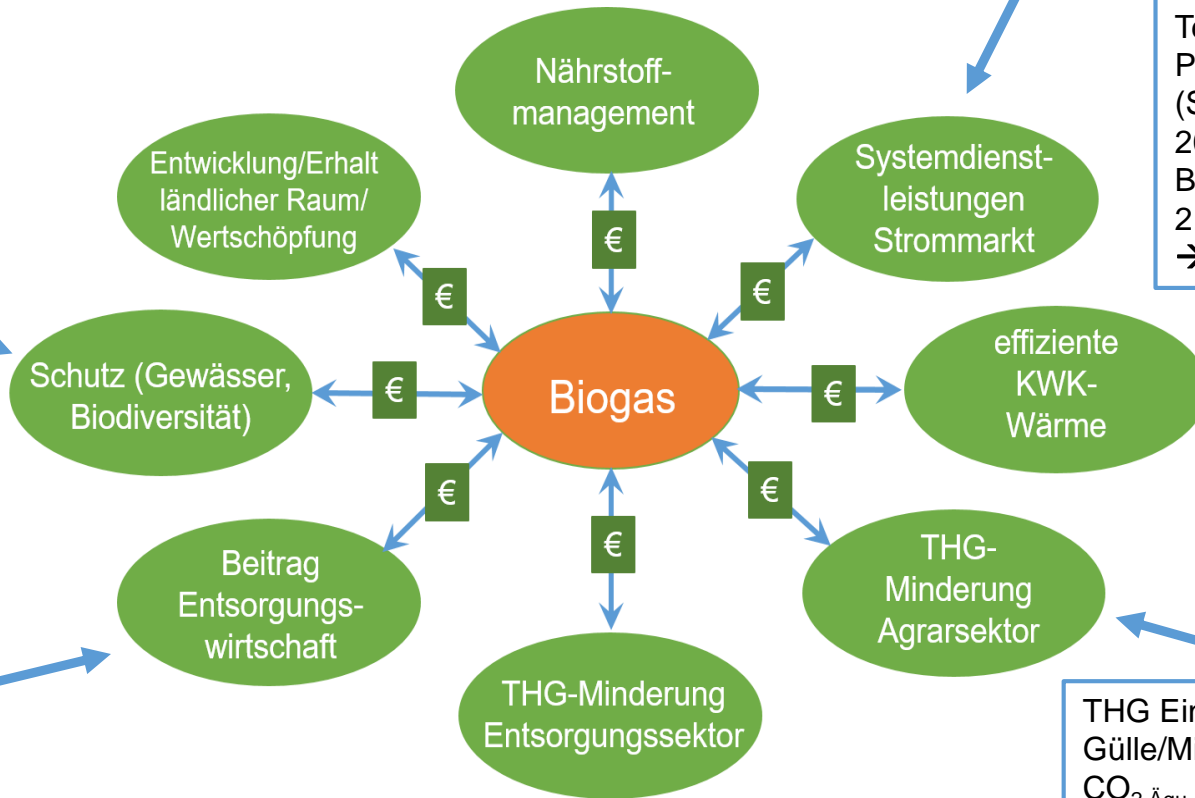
Nährstoffmanagement

Entwicklung/Erhalt ländlicher Raum/ Wertschöpfung

Systemdienstleistungen Strommarkt

Te
P
(S
20
B
2
➔

€

€

€

Schutz (Gewässer, Biodiversität)

€

Biogas

€

effiziente KWK-Wärme

€

€

€

Beitrag Entsorgungswirtschaft

THG-Minderung Agrarsektor

THG-Minderung Entsorgungssektor

THG Ei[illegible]
Gülle/M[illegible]
$CO_2$ Äq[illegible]